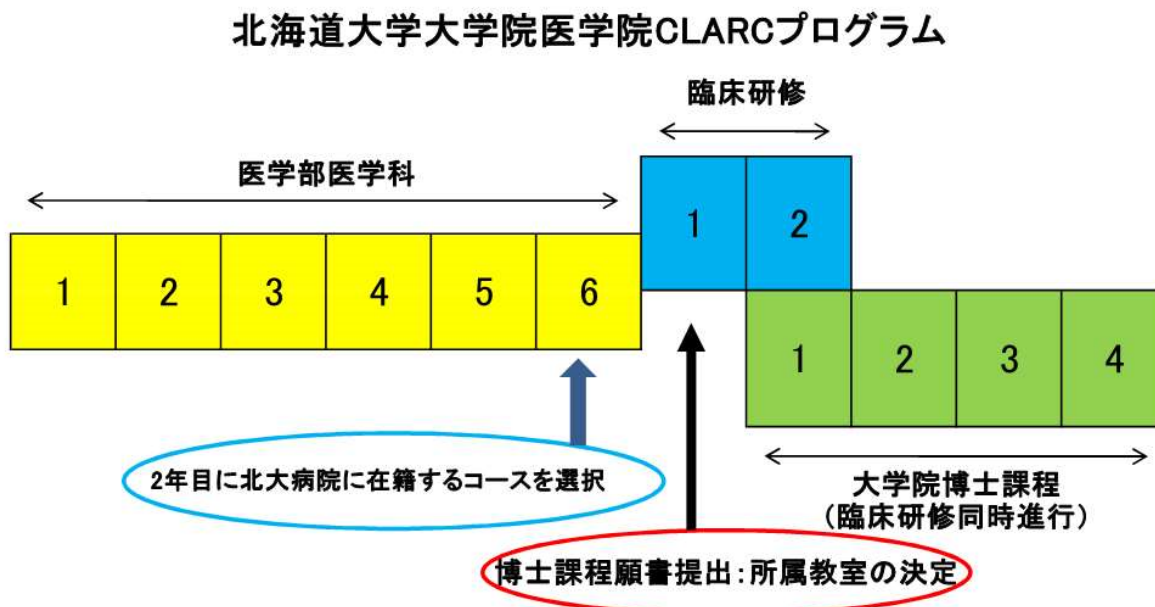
北海道大学大学院医学院CLARCプログラム

臨床研修

医学部医学科

1

2

1

2

3

4

5

6

1

2

3

4

2年目に北大病院に在籍するコースを選択

大学院博士課程
（臨床研修同時進行）

博士課程願書提出：所属教室の決定